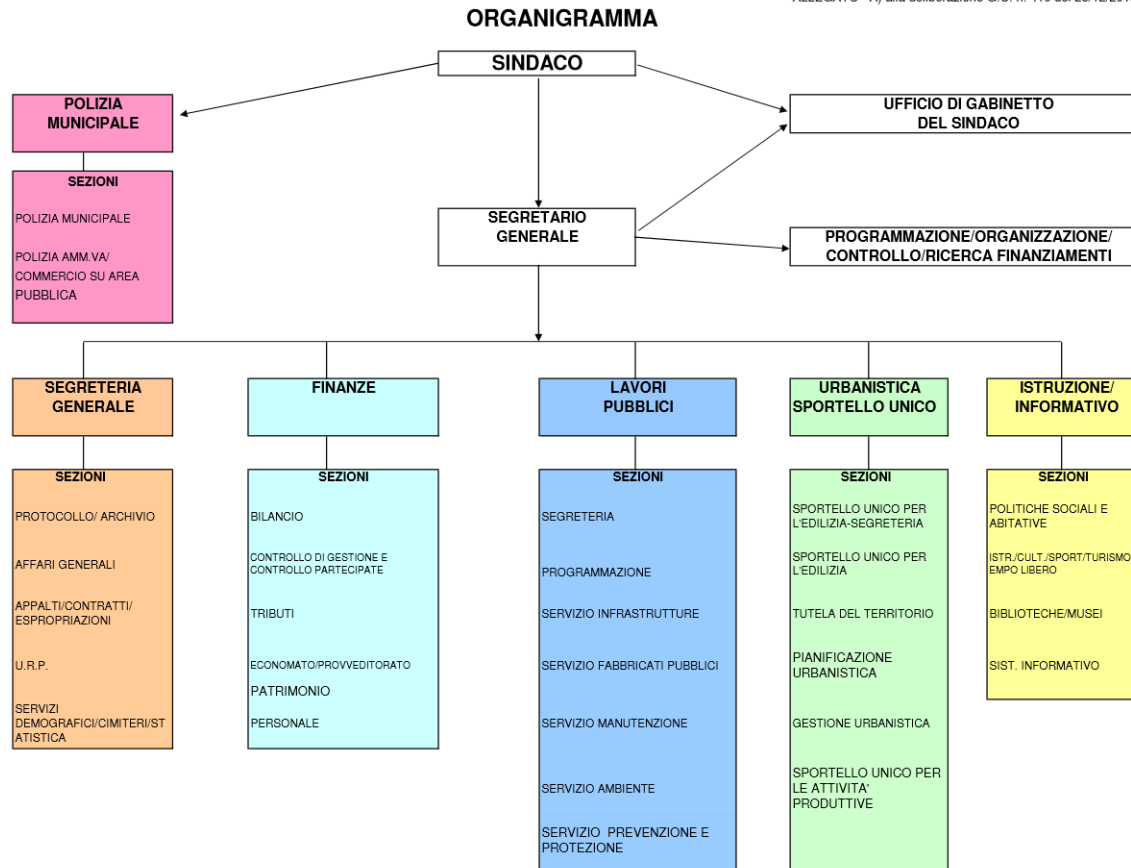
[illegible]

ORGANIGRAMMA

SINDACO

POLIZIA MUNICIPALE

SEZIONI

POLIZIA MUNICIPALE

POLIZIA AMM.VA/ COMMERCIO SU AREA PUBBLICA

UFFICIO DI GABINETTO DEL SINDACO

SEGRETARIO GENERALE

PROGRAMMAZIONE/ORGANIZZAZIONE/ CONTROLLO/RICERCA FINANZIAMENTI

SEGRETERIA GENERALE

SEZIONI

PROTOCOLLO/ ARCHIVIO

AFFARI GENERALI

APPALTI/CONTRATTI/ ESPROPRIAZIONI

U.R.P.

SERVIZI DEMOGRAFICI/CIMITERI/STATISTICA

FINANZE

SEZIONI

BILANCIO

CONTROLLO DI GESTIONE E CONTROLLO PARTECIPATE

TRIBUTI

ECONOMATO/PROVVEDITORATO

PATRIMONIO

PERSONALE

LAVORI PUBBLICI

SEZIONI

SEGRETERIA

PROGRAMMAZIONE

SERVIZIO INFRASTRUTTURE

SERVIZIO FABBRICATI PUBBLICI

SERVIZIO MANUTENZIONE

SERVIZIO AMBIENTE

SERVIZIO PREVENZIONE E PROTEZIONE

URBANISTICA SPORTELLO UNICO

SEZIONI

SPORTELLO UNICO PER L'EDILIZIA-SEGRETERIA

SPORTELLO UNICO PER L'EDILIZIA

TUTELA DEL TERRITORIO

PIANIFICAZIONE URBANISTICA

GESTIONE URBANISTICA

SPORTELLO UNICO PER LE ATTIVITA' PRODUTTIVE

ISTRUZIONE/ INFORMATIVO

SEZIONI

POLITICHE SOCIALI E ABITATIVE

ISTR./CULT./SPORT/TURISMO EMPO LIBERO

BIBLIOTECHE/MUSEI

SIST. INFORMATIVO